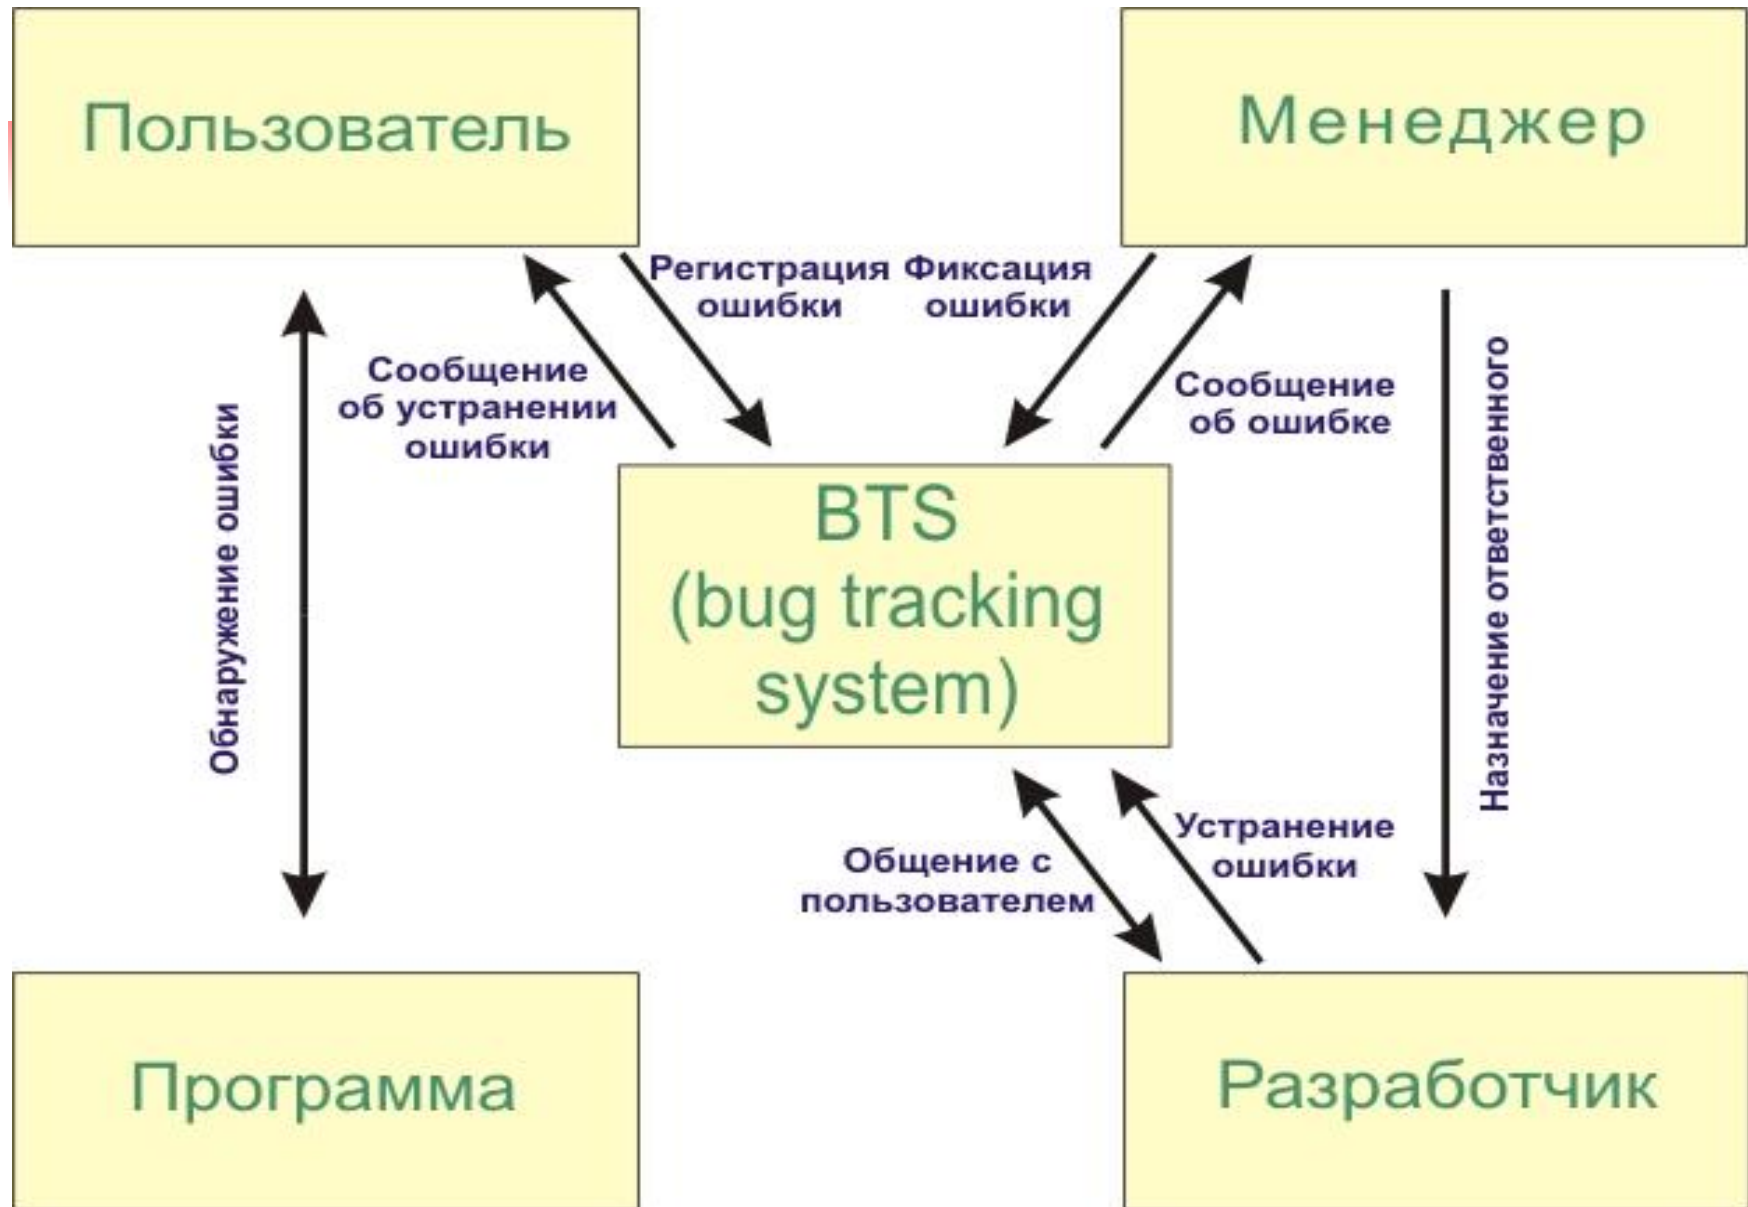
Пользователь

Менеджер

Регистрация ошибки

Фиксация ошибки

Сообщение об устранении ошибки

Сообщение об ошибке

Обнаружение ошибки

Назначение ответственного

BTS (bug tracking system)

Общение с пользователем

Устранение ошибки

Программа

Разработчик